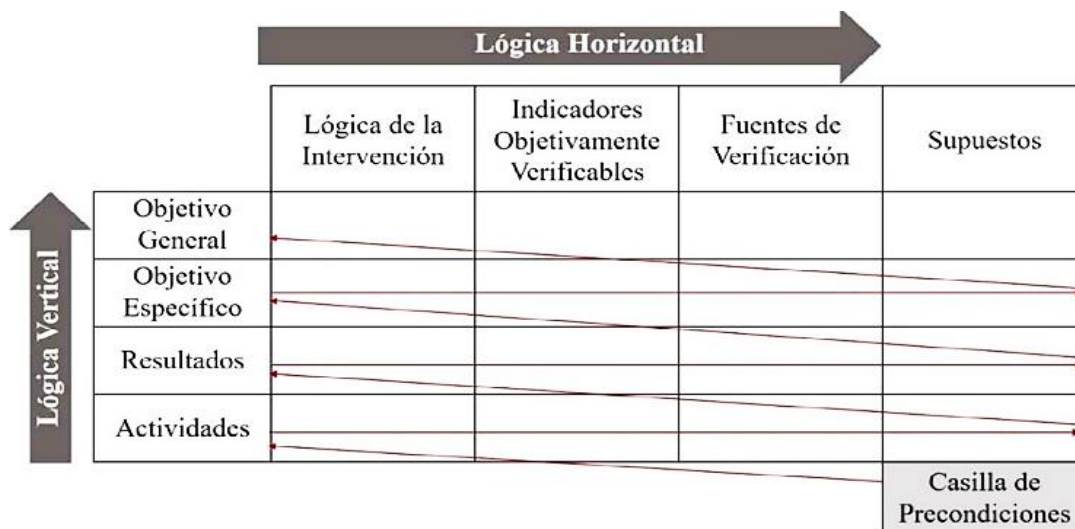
Lógica Horizontal

Lógica Vertical

| | Lógica de la Intervención | Indicadores Objetivamente Verificables | Fuentes de Verificación | Supuestos |
|---|---|---|---|---|
| Objetivo General | | | | |
| Objetivo Específico | | | | |
| Resultados | | | | |
| Actividades | | | | |

Casilla de Precondiciones